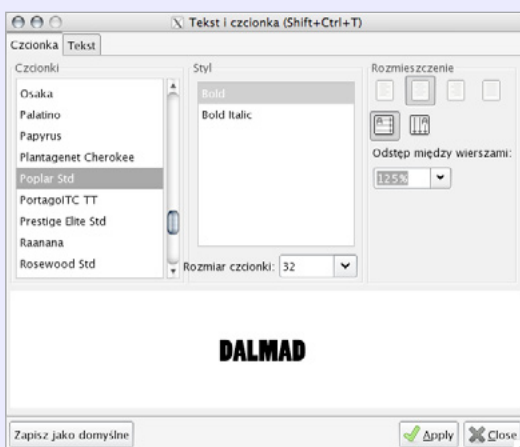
Tekst i czcionka (Shift+Ctrl+T)

Czcionka Tekst

Czcionki
Osaka
Palatino
Papyrus
Plantagenet Cherokee
Poplar Std
PortagoITC TT
Prestige Elite Std
Raanana
Rosewood Std

Styl
Bold
Bold Italic

Rozmiar czcionki: 32

Rozmieszczenie

Odstęp między wierszami:
125%

DALMAD

Zapisz jako domyślne

Apply Close